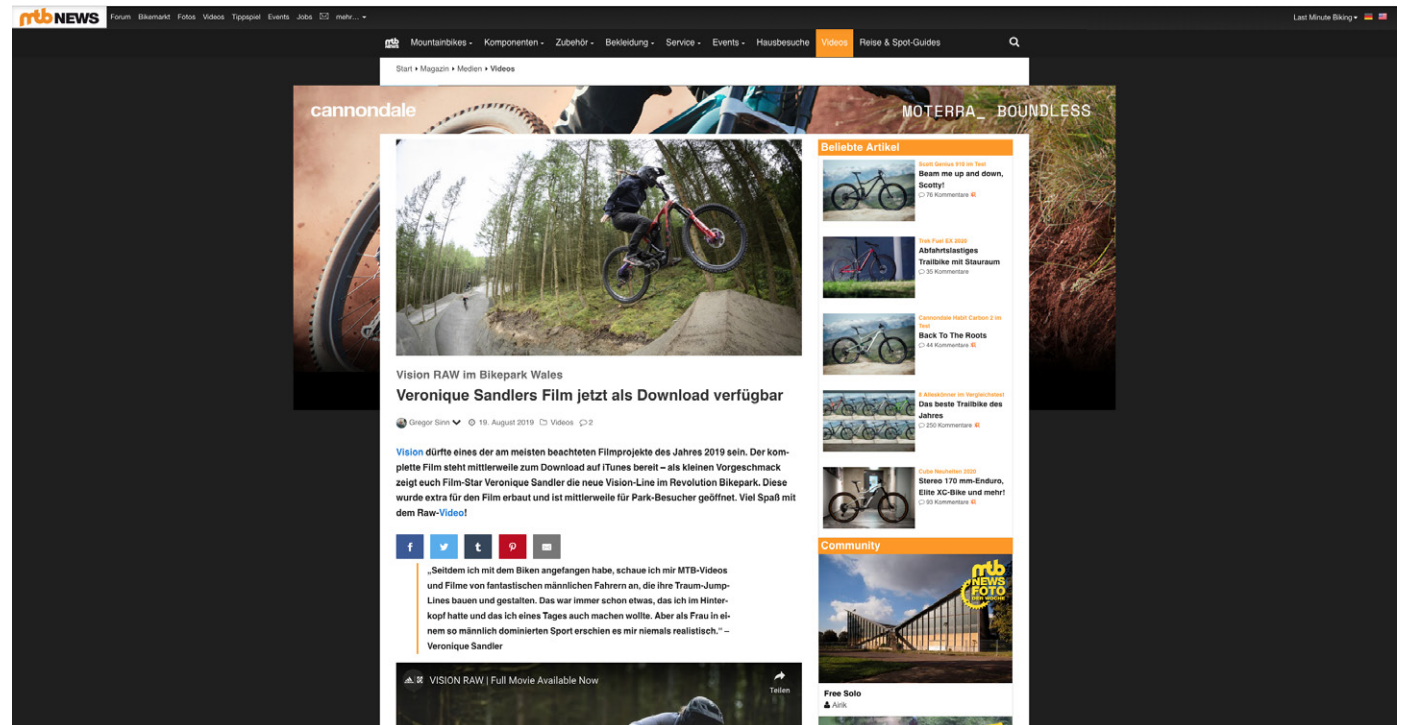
mtb NEWS Forum Bikemarkt Fotos Videos Tippspiel Events Jobs mehr...

Last Minute Biking

Mountainbikes Komponenten Zubehör Bekleidung Service Events Hausbesuche Videos Reise & Spot-Guides

Start › Magazin › Medien › Videos

cannondale

MOTERRA_ BOUNDLESS

Vision RAW im Bikepark Wales

Veronique Sandlers Film jetzt als Download verfügbar

Gregor Sinn 19. August 2019 Videos 2

Vision dürfte eines der am meisten beachteten Filmprojekte des Jahres 2019 sein. Der komplette Film steht mittlerweile zum Download auf iTunes bereit – als kleinen Vorgeschmack zeigt euch Film-Star Veronique Sandler die neue Vision-Line im Revolution Bikepark. Diese wurde extra für den Film erbaut und ist mittlerweile für Park-Besucher geöffnet. Viel Spaß mit dem Raw-Video!

f t t p

„Seitdem ich mit dem Biken angefangen habe, schaue ich mir MTB-Videos und Filme von fantastischen männlichen Fahrern an, die ihre Traum-Jump-Lines bauen und gestalten. Das war immer schon etwas, das ich im Hinterkopf hatte und das ich eines Tages auch machen wollte. Aber als Frau in einem so männlich dominierten Sport erschien es mir niemals realistisch." – Veronique Sandler

VISION RAW | Full Movie Available Now

Teilen

Beliebte Artikel

Scott Genius 910 im Test
Beam me up and down, Scotty!
76 Kommentare

Trek Fuel EX 2020
Abfahrtslastiges Trailbike mit Stauraum
35 Kommentare

Cannondale Habit Carbon 2 im Test
Back To The Roots
44 Kommentare

6 Alleskönner im Vergleichstest
Das beste Trailbike des Jahres
250 Kommentare

Cube Neuheiten 2020
Stereo 170 mm-Enduro, Elite XC-Bike und mehr!
50 Kommentare

Community

mtb NEWS FOTO DER WOCHE

Free Solo
Airik